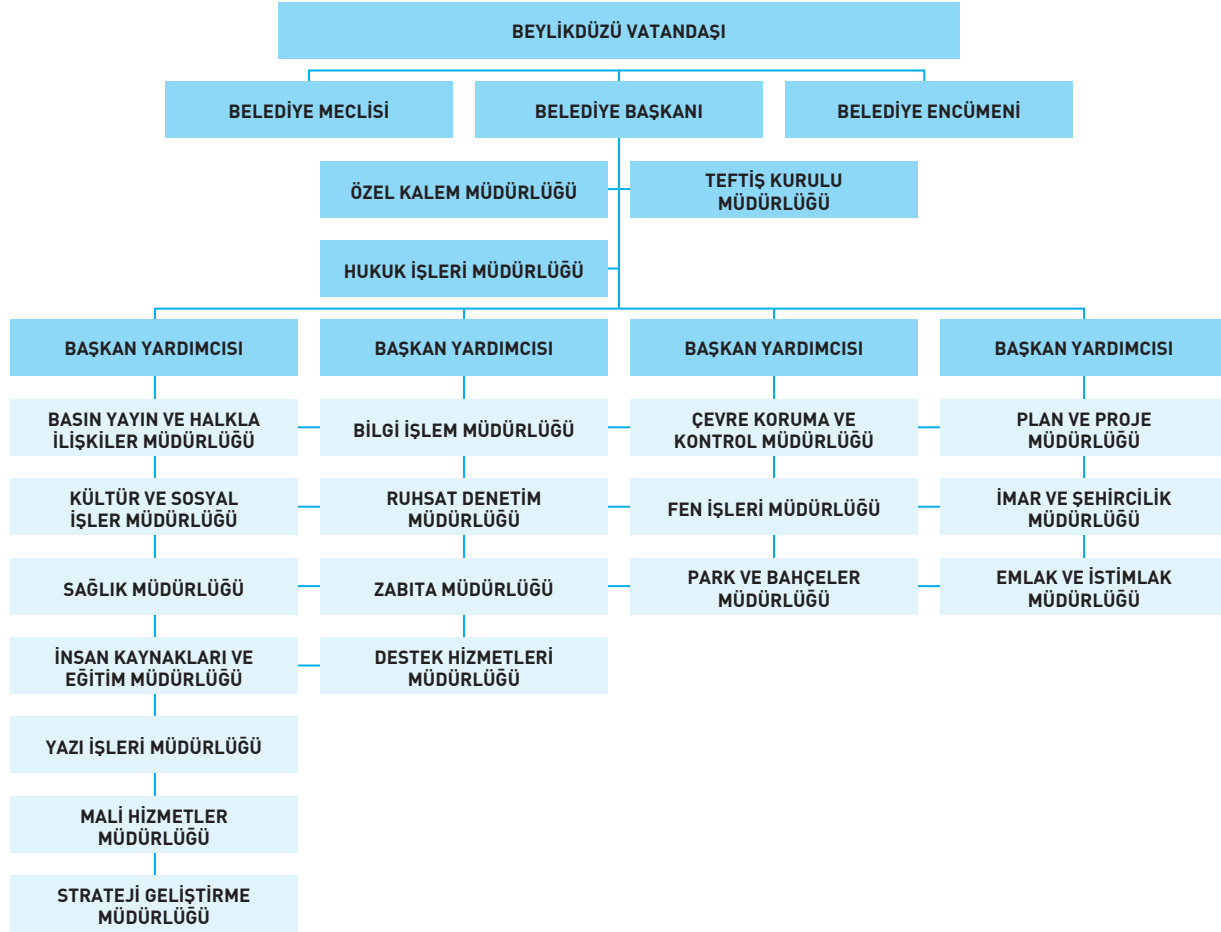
BEYLİKDÜZÜ VATANDAŞI

BELEDİYE MECLİSİ

BELEDİYE BAŞKANI

BELEDİYE ENCÜMENİ

ÖZEL KALEM MÜDÜRLÜĞÜ

TEFTİŞ KURULU MÜDÜRLÜĞÜ

HUKUK İŞLERİ MÜDÜRLÜĞÜ

BAŞKAN YARDIMCISI

BASIN YAYIN VE HALKLA İLİŞKİLER MÜDÜRLÜĞÜ

KÜLTÜR VE SOSYAL İŞLER MÜDÜRLÜĞÜ

SAĞLIK MÜDÜRLÜĞÜ

İNSAN KAYNAKLARI VE EĞİTİM MÜDÜRLÜĞÜ

YAZI İŞLERİ MÜDÜRLÜĞÜ

MALİ HİZMETLER MÜDÜRLÜĞÜ

STRATEJİ GELİŞTİRME MÜDÜRLÜĞÜ

BAŞKAN YARDIMCISI

BİLGİ İŞLEM MÜDÜRLÜĞÜ

RUHSAT DENETİM MÜDÜRLÜĞÜ

ZABITA MÜDÜRLÜĞÜ

DESTEK HİZMETLERİ MÜDÜRLÜĞÜ

BAŞKAN YARDIMCISI

ÇEVRE KORUMA VE KONTROL MÜDÜRLÜĞÜ

FEN İŞLERİ MÜDÜRLÜĞÜ

PARK VE BAHÇELER MÜDÜRLÜĞÜ

BAŞKAN YARDIMCISI

PLAN VE PROJE MÜDÜRLÜĞÜ

İMAR VE ŞEHİRCİLİK MÜDÜRLÜĞÜ

EMLAK VE İSTİMLAK MÜDÜRLÜĞÜ